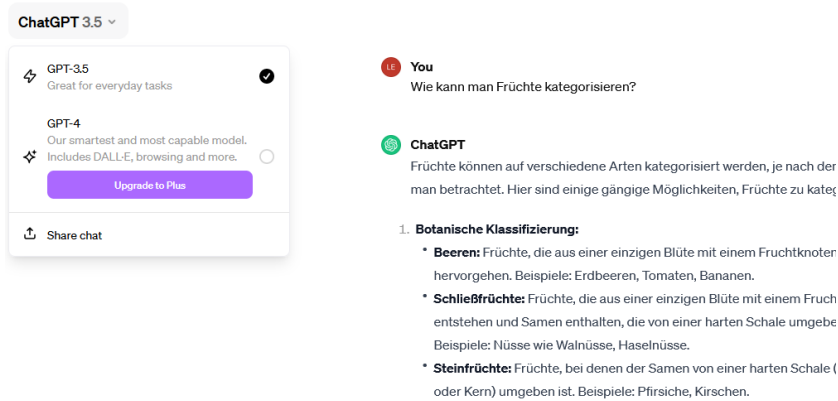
ChatGPT 3.5

GPT-3.5
Great for everyday tasks

GPT-4
Our smartest and most capable model. Includes DALL·E, browsing and more.

Upgrade to Plus

Share chat

LE You
Wie kann man Früchte kategorisieren?

ChatGPT
Früchte können auf verschiedene Arten kategorisiert werden, je nach der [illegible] man betrachtet. Hier sind einige gängige Möglichkeiten, Früchte zu kateg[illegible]

1. Botanische Klassifizierung:
• Beeren: Früchte, die aus einer einzigen Blüte mit einem Fruchtknoten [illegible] hervorgehen. Beispiele: Erdbeeren, Tomaten, Bananen.
• Schließfrüchte: Früchte, die aus einer einzigen Blüte mit einem Fruch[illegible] entstehen und Samen enthalten, die von einer harten Schale umgebe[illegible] Beispiele: Nüsse wie Walnüsse, Haselnüsse.
• Steinfrüchte: Früchte, bei denen der Samen von einer harten Schale ([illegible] oder Kern) umgeben ist. Beispiele: Pfirsiche, Kirschen.